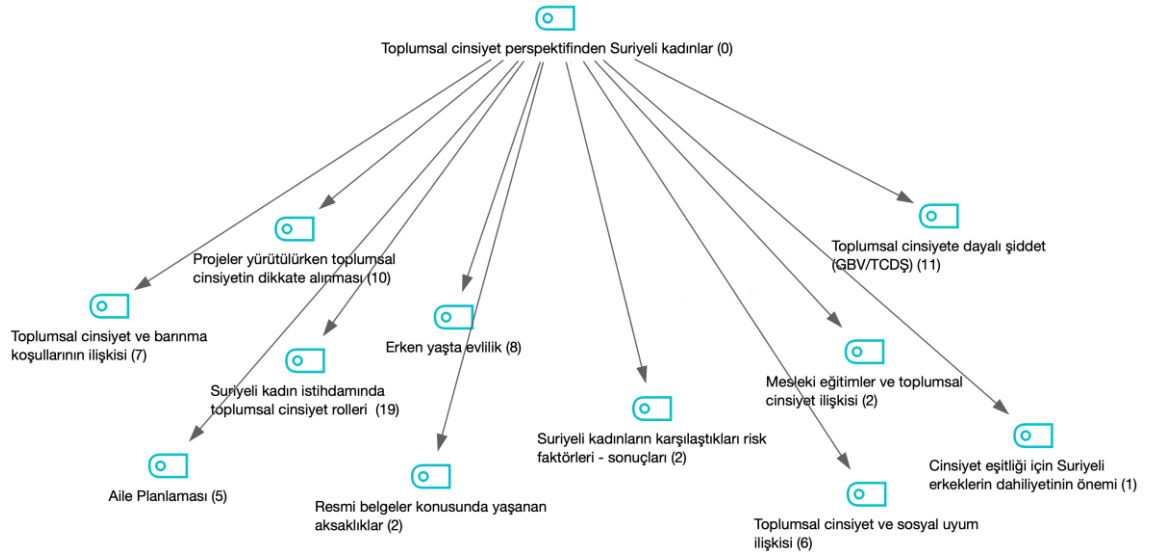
Toplumsal cinsiyet perspektifinden Suriyeli kadınlar (0)

Projeler yürütülürken toplumsal cinsiyetin dikkate alınması (10)

Toplumsal cinsiyete dayalı şiddet (GBV/TCDŞ) (11)

Toplumsal cinsiyet ve barınma koşullarının ilişkisi (7)

Erken yaşta evlilik (8)

Suriyeli kadın istihdamında toplumsal cinsiyet rolleri (19)

Mesleki eğitimler ve toplumsal cinsiyet ilişkisi (2)

Suriyeli kadınların karşılaştıkları risk faktörleri - sonuçları (2)

Cinsiyet eşitliği için Suriyeli erkeklerin dahiliyetinin önemi (1)

Aile Planlaması (5)

Resmi belgeler konusunda yaşanan aksaklıklar (2)

Toplumsal cinsiyet ve sosyal uyum ilişkisi (6)